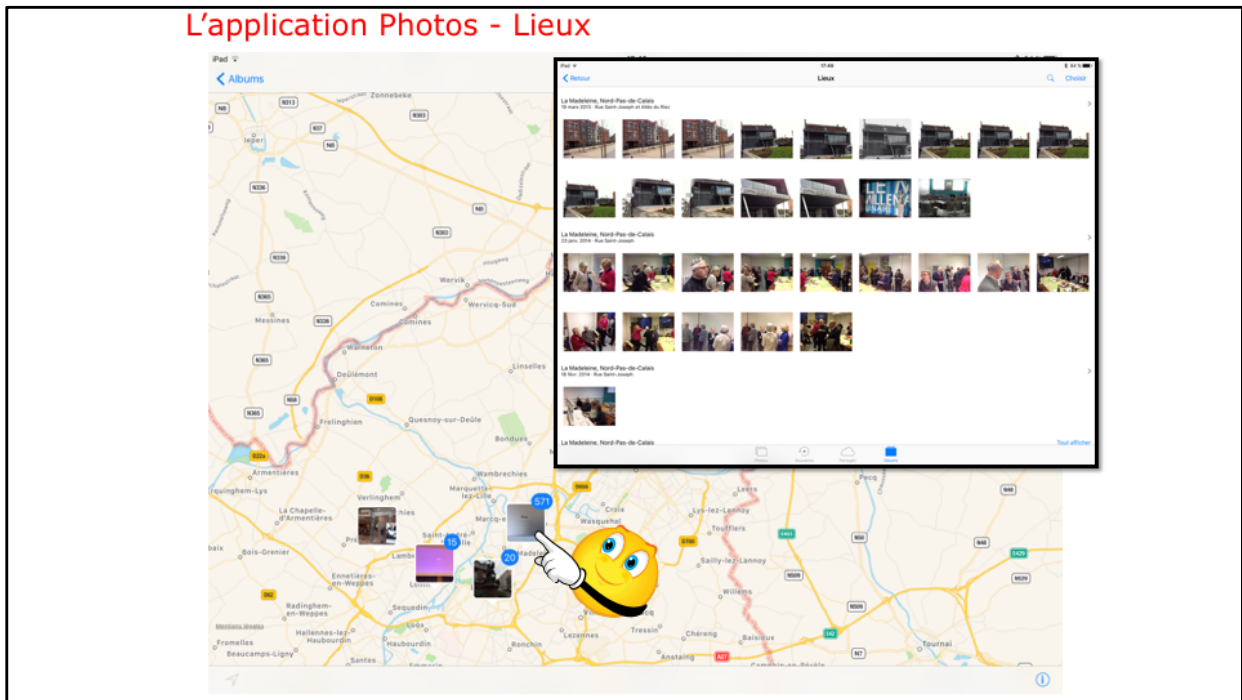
L'application Photos - Lieux

iPad
Albums

Zonnebeke
N313
N37
N303
Ieper
N8
N336
N8
N303
N336
Wervik
N365
Comines
Wervicq-Sud
Messines
N336
Comines
Warneton
N365
N58
Deûlémont
D108
Linselles
N365
Quesnoy-sur-Deûle
Frelinghien
Bondues
Armentières
Wambrechies
Verlinghem
Marquette-lez-Lille
Houplines
D38
Erquinghem-Lys
La Chapelle-d'Armentières
Marcq-en-Barœul
Croix
Wasquehal
Lys-lez-Lannoy
Leers
Toufflers
Bois-Grenier
Saint-André
Lambersart
La Madeleine
Sailly-lez-Lannoy
Ennetières-en-Weppes
Radinghem-en-Weppes
Sequedin
Willems
Hallennes-lez-Haubourdin
Haubourdin
Loos
Lezennes
Tressin
Chéreng
Baisieux
Fromelles
Beaucamps-Ligny
Santes
Ronchin
Anstaing
Tournai
Pecq
571
15
20

iPad
17:49
84 %
Retour
Lieux
Choisir
La Madeleine, Nord-Pas-de-Calais
18 mars 2013 · Rue Saint-Joseph et Allée du Rixe
La Madeleine, Nord-Pas-de-Calais
23 janv. 2014 · Rue Saint-Joseph
La Madeleine, Nord-Pas-de-Calais
18 févr. 2014 · Rue Saint-Joseph
La Madeleine, Nord-Pas-de-Calais
Tout afficher
Photos
Souvenirs
Partagés
Albums